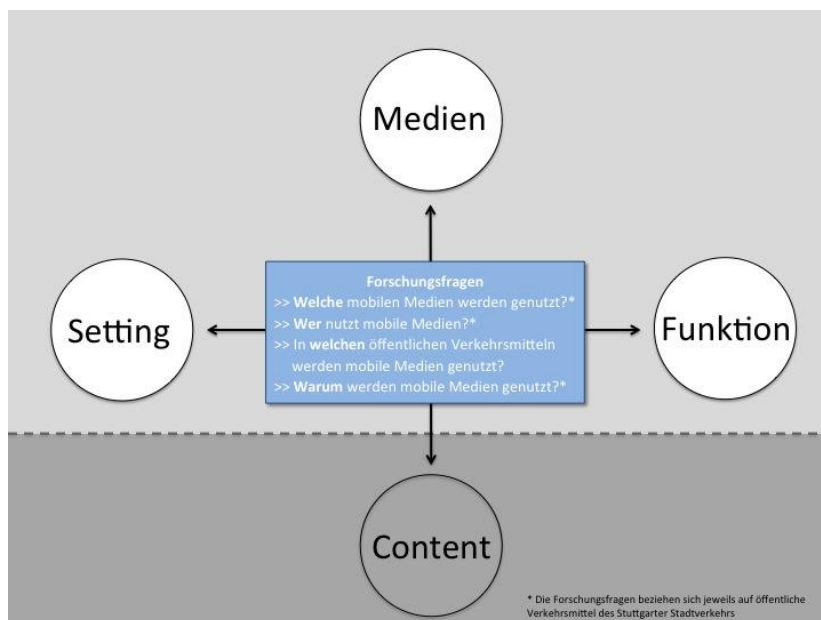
Medien

Setting

Forschungsfragen
>> Welche mobilen Medien werden genutzt?*
>> Wer nutzt mobile Medien?*
>> In welchen öffentlichen Verkehrsmitteln werden mobile Medien genutzt?
>> Warum werden mobile Medien genutzt?*

Funktion

Content

* Die Forschungsfragen beziehen sich jeweils auf öffentliche Verkehrsmittel des Stuttgarter Stadtverkehrs